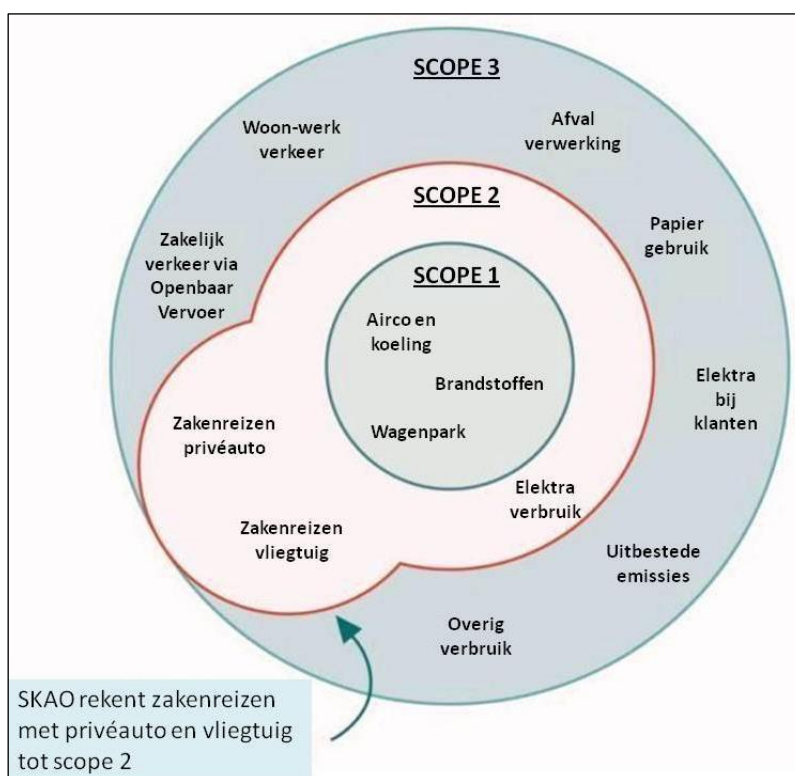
SCOPE 3

Woon-werk verkeer

Afval verwerking

SCOPE 2

Zakelijk verkeer via Openbaar Vervoer

Papier gebruik

SCOPE 1

Airco en koeling

Brandstoffen

Wagenpark

Elektra bij klanten

Zakenreizen privéauto

Elektra verbruik

Zakenreizen vliegtuig

Uitbestede emissies

Overig verbruik

SKAO rekent zakenreizen met privéauto en vliegtuig tot scope 2